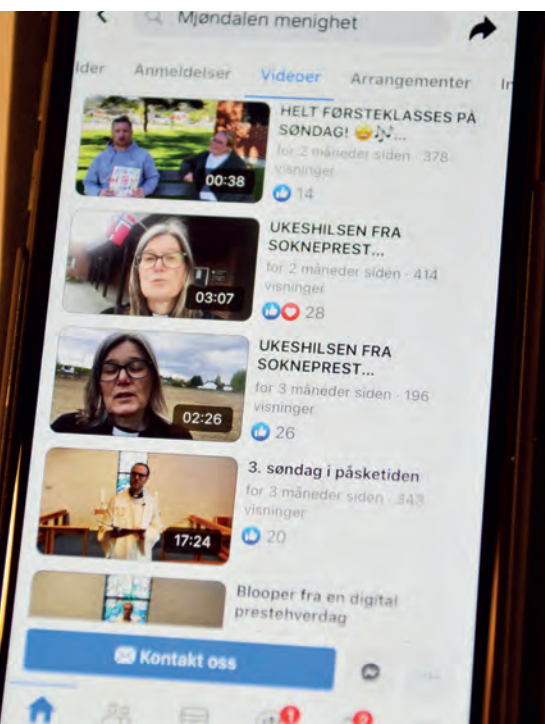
Mjøndalen menighet

lder Anmeldelser Videoer Arrangementer In

HELT FØRSTEKLASSES PÅ SØNDAG! 😄🎶...
for 2 måneder siden · 378 visninger
00:38
14

UKESHILSEN FRA SOKNEPREST...
for 2 måneder siden · 414 visninger
03:07
28

UKESHILSEN FRA SOKNEPREST...
for 3 måneder siden · 196 visninger
02:26
26

3. søndag i påsketiden
for 3 måneder siden · 343 visninger
17:24
20

Blooper fra en digital prestehverdag

Kontakt oss